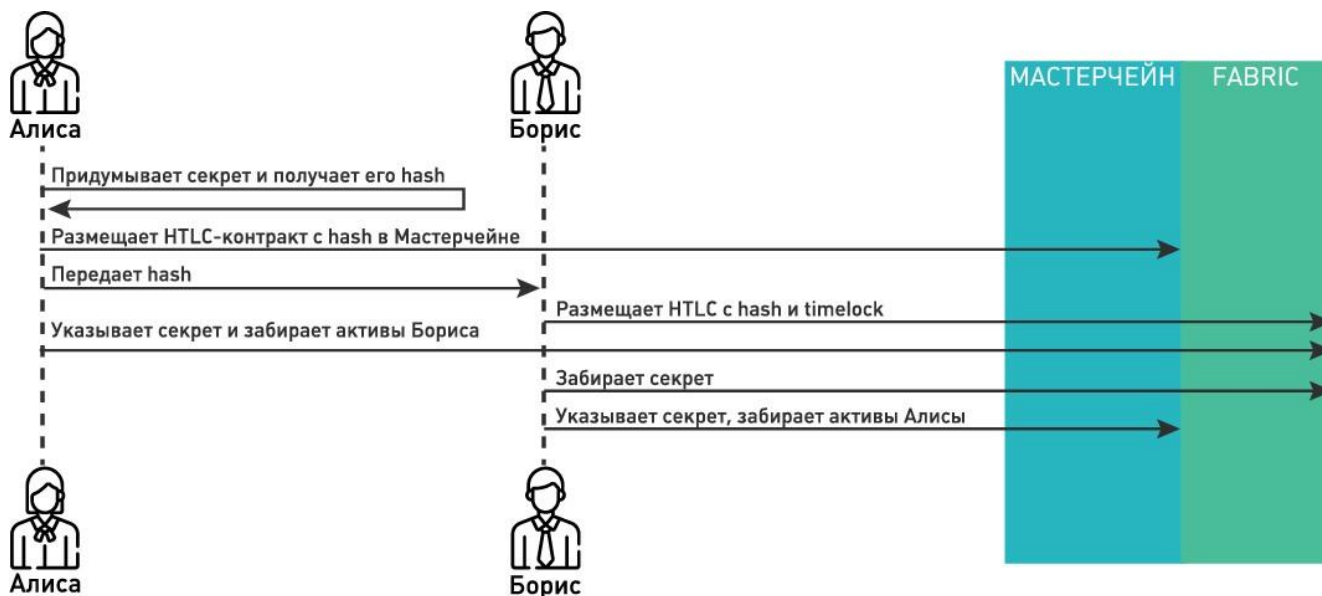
Алиса

Борис

МАСТЕРЧЕЙН

FABRIC

Придумывает секрет и получает его hash

Размещает HTLC-контракт с hash в Мастерчейне

Передает hash

Размещает HTLC с hash и timelock

Указывает секрет и забирает активы Бориса

Забирает секрет

Указывает секрет, забирает активы Алисы

Алиса

Борис